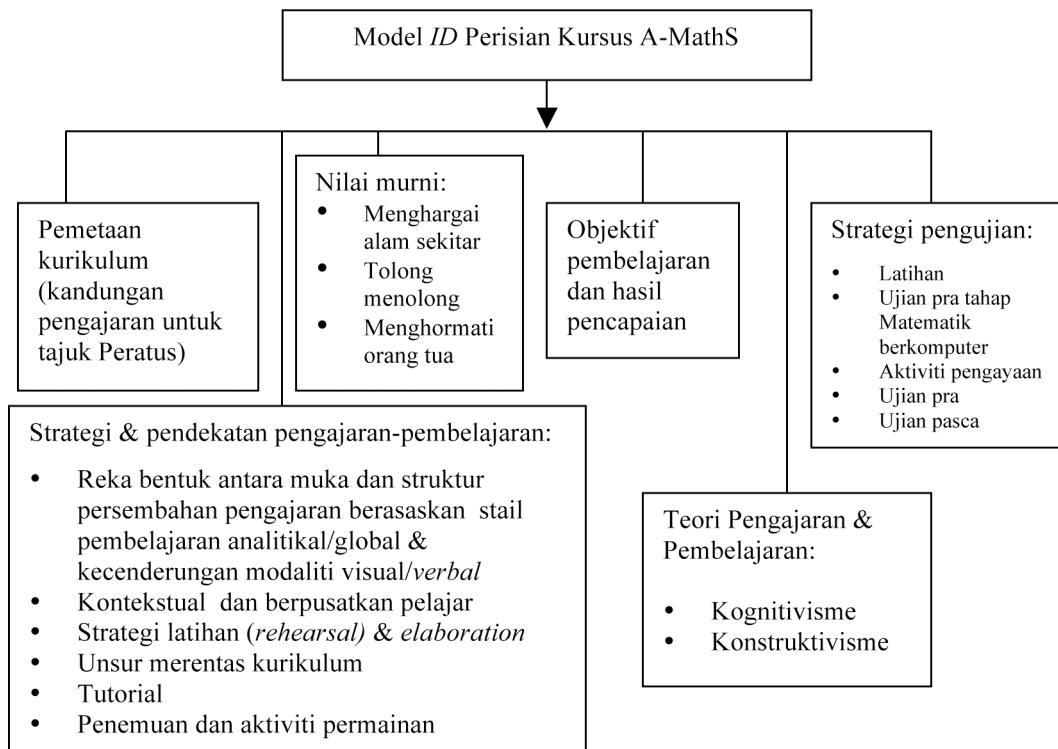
Model *ID* Perisian Kursus A-MathS

Pemetaan kurikulum (kandungan pengajaran untuk tajuk Peratus)

Nilai murni:
- Menghargai alam sekitar
- Tolong menolong
- Menghormati orang tua

Objektif pembelajaran dan hasil pencapaian

Strategi pengujian:
- Latihan
- Ujian pra tahap Matematik berkomputer
- Aktiviti pengayaan
- Ujian pra
- Ujian pasca

Strategi & pendekatan pengajaran-pembelajaran:
- Reka bentuk antara muka dan struktur persembahan pengajaran berasaskan stail pembelajaran analitikal/global & kecenderungan modaliti visual/*verbal*
- Kontekstual dan berpusatkan pelajar
- Strategi latihan (*rehearsal)* & *elaboration*
- Unsur merentas kurikulum
- Tutorial
- Penemuan dan aktiviti permainan

Teori Pengajaran & Pembelajaran:
- Kognitivisme
- Konstruktivisme